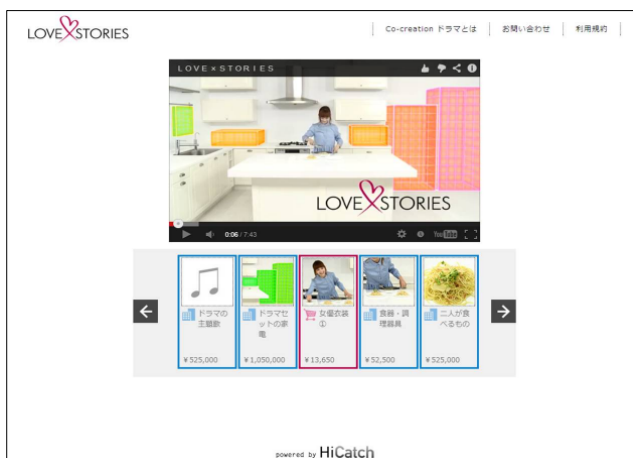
LOVE×STORIES

Co-creation ドラマとは | お問い合わせ | 利用規約

LOVE × STORIES

LOVE×STORIES

0:06 / 7:43

YouTube

ドラマの主題歌
¥525,000

ドラマセットの家電
¥1,050,000

女優衣装①
¥13,650

食器・調理器具
¥52,500

二人が食べるもの
¥525,000

powered by HiCatch